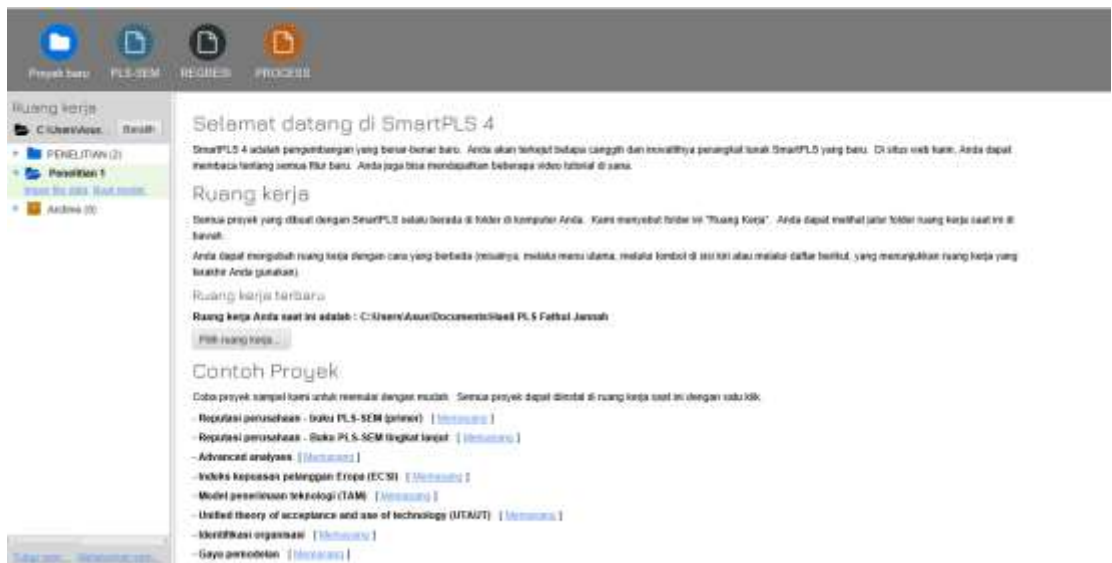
Proyek baru PLS-SEM REGRESI PROCESS

Ruang kerja

C:\Users\Asus... Ubah

PENELITIAN (2)

Penelitian 1

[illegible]

Archive (0)

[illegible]

Selamat datang di SmartPLS 4

SmartPLS 4 adalah pengembangan yang benar-benar baru. Anda akan terkejut betapa canggih dan inovatifnya perangkat lunak SmartPLS yang baru. Di situs web kami, Anda dapat membaca tentang semua fitur baru. Anda juga bisa mendapatkan beberapa video tutorial di sana.

Ruang kerja

Semua proyek yang dibuat dengan SmartPLS selalu berada di folder di komputer Anda. Kami menyebut folder ini "Ruang Kerja". Anda dapat melihat jalur folder ruang kerja saat ini di bawah.

Anda dapat mengubah ruang kerja dengan cara yang berbeda (misalnya, melalui menu utama, melalui tombol di sisi kiri atau melalui daftar berikut, yang menunjukkan ruang kerja yang terakhir Anda gunakan).

Ruang kerja terbaru

Ruang kerja Anda saat ini adalah : C:\Users\Asus\Documents\Hasil PLS Fathul Jannah

Pilih ruang kerja...

Contoh Proyek

Coba proyek sampel kami untuk memulai dengan mudah. Semua proyek dapat dimuat di ruang kerja saat ini dengan satu klik.

- Reputasi perusahaan - buku PLS-SEM (primer) [ Memasang ]

- Reputasi perusahaan - Buku PLS-SEM tingkat lanjut [ Memasang ]

- Advanced analyses [ Memasang ]

- Indeks kepuasan pelanggan Eropa (ECSI) [ Memasang ]

- Model penerimaan teknologi (TAM) [ Memasang ]

- Unified theory of acceptance and use of technology (UTAUT) [ Memasang ]

- Identifikasi organisasi [ Memasang ]

- Gaya pemodelan [ Memasang ]